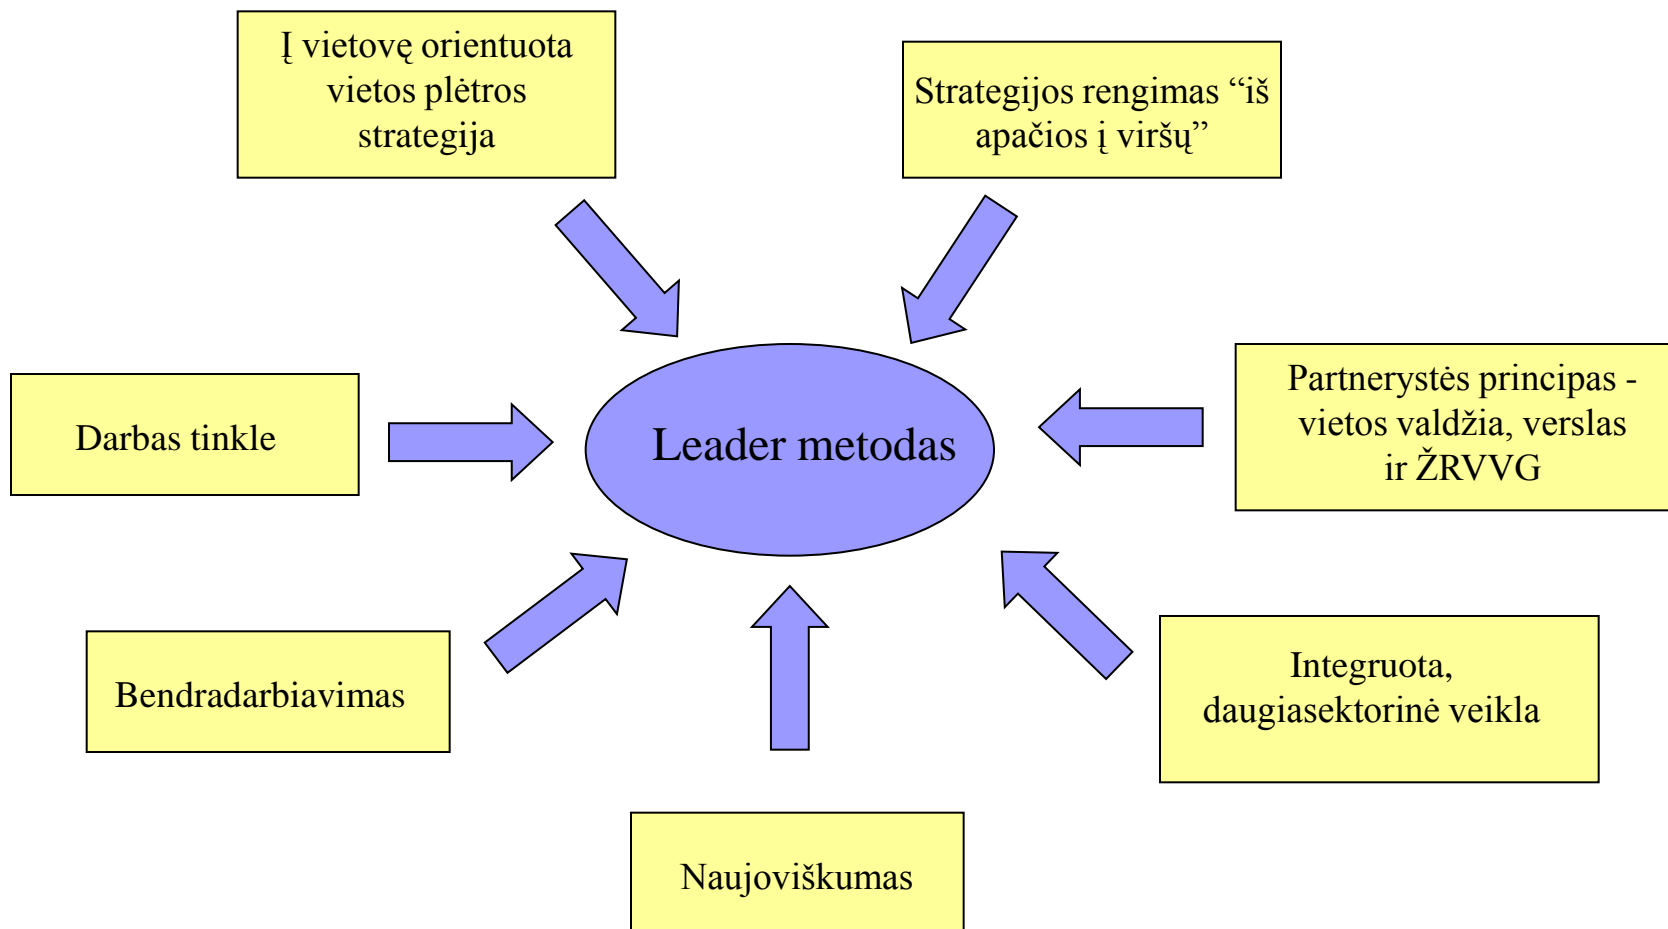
Į vietovę orientuota vietos plėtros strategija

Strategijos rengimas “iš apačios į viršų”

Darbas tinkle

Leader metodas

Partnerystės principas - vietos valdžia, verslas ir ŽRVVG

Bendradarbiavimas

Integruota, daugiasektorinė veikla

Naujoviškumas